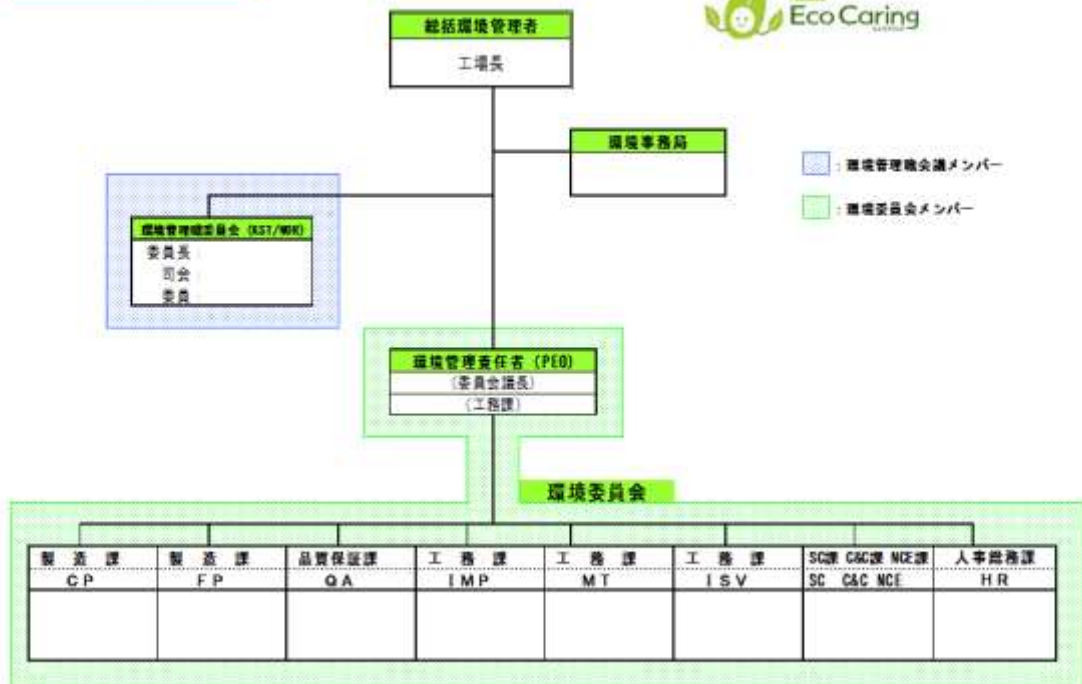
Eco Caring

総括環境管理者
工場長

環境事務局

：環境管理職会議メンバー

：環境委員会メンバー

環境管理職委員会（KST/WRK）
委員長
司会
委員

環境管理責任者（PEO）
（委員会議長）
（工務課）

環境委員会

| 製造課 | 製造課 | 品質保証課 | 工務課 | 工務課 | 工務課 | SC課 C&C課 NCE課 | 人事総務課 |
|---|---|---|---|---|---|---|---|
| CP | FP | QA | IMP | MT | ISV | SC C&C NCE | HR |